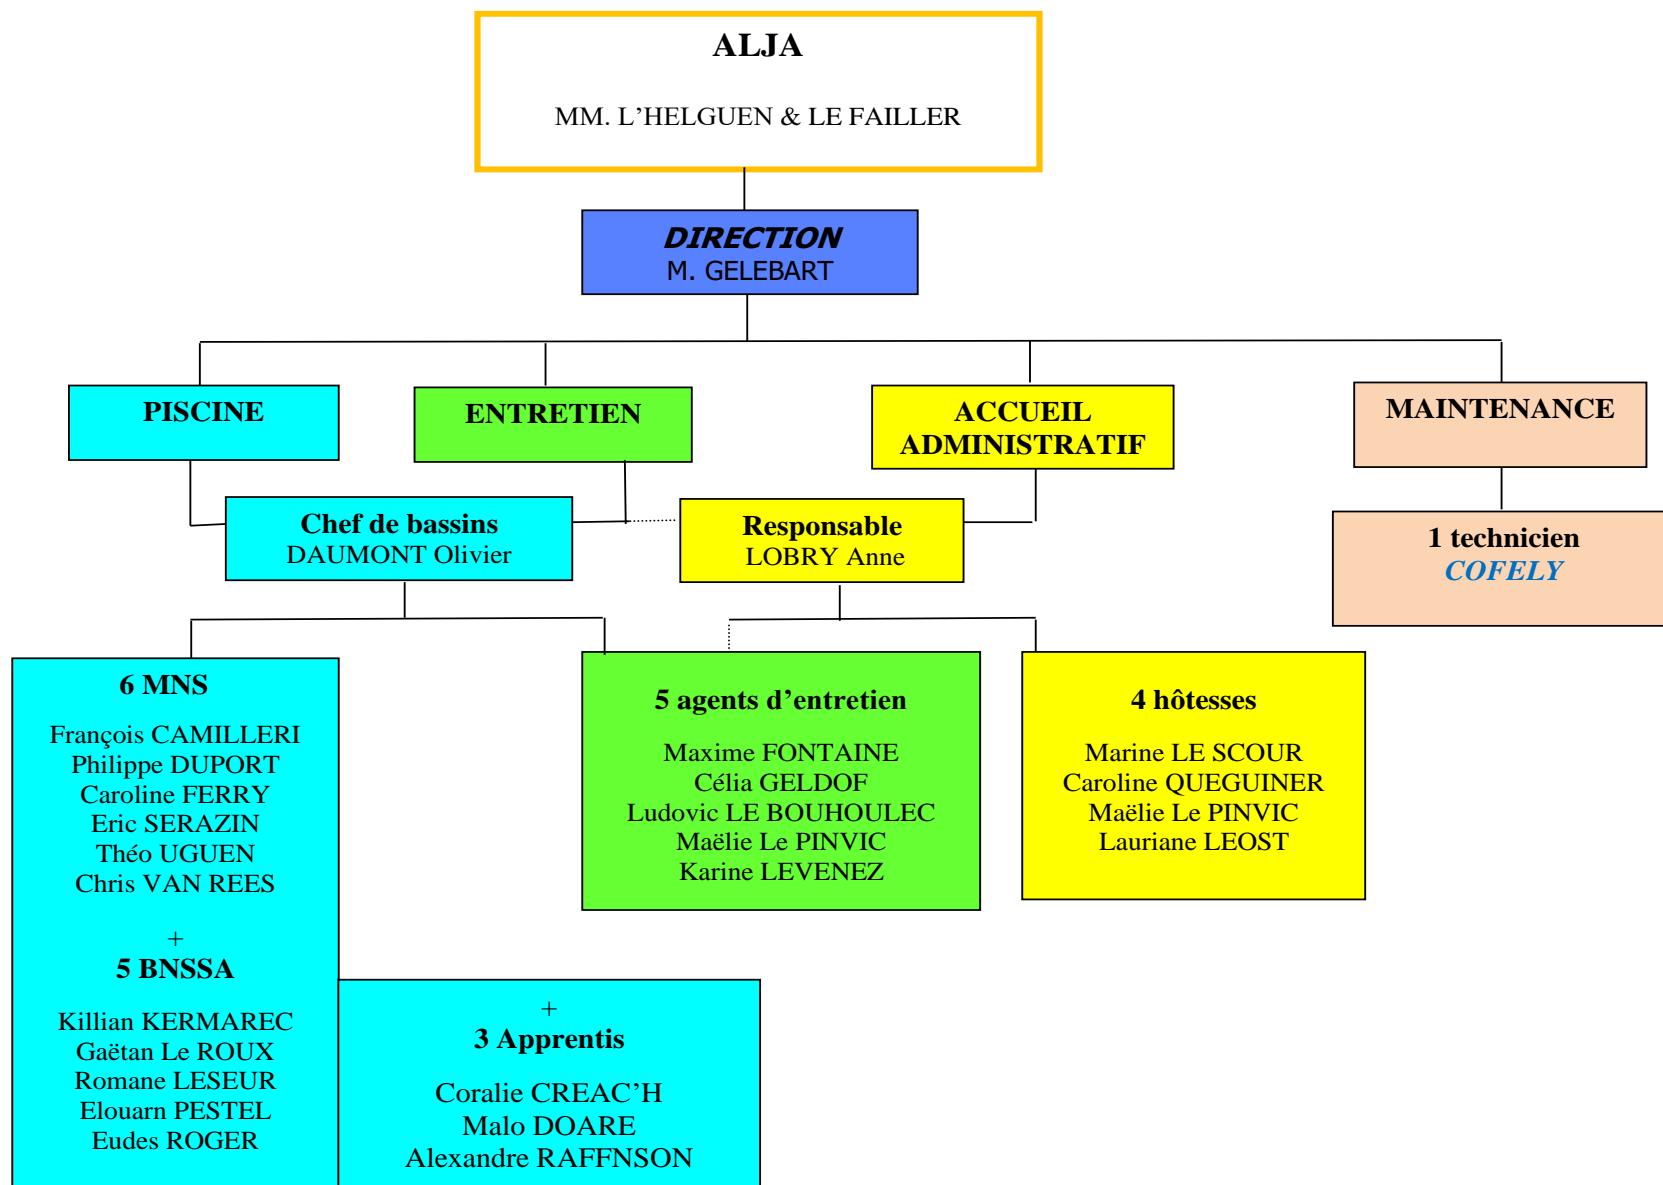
ALJA

MM. L’HELGUEN & LE FAILLER

DIRECTION
M. GELEBART

PISCINE

ENTRETIEN

ACCUEIL ADMINISTRATIF

MAINTENANCE

Chef de bassins
DAUMONT Olivier

Responsable
LOBRY Anne

1 technicien
COFELY

6 MNS

François CAMILLERI
Philippe DUPORT
Caroline FERRY
Eric SERAZIN
Théo UGUEN
Chris VAN REES

+
5 BNSSA

Killian KERMAREC
Gaëtan Le ROUX
Romane LESEUR
Elouarn PESTEL
Eudes ROGER

5 agents d’entretien

Maxime FONTAINE
Célia GELDOF
Ludovic LE BOUHOULEC
Maëlie Le PINVIC
Karine LEVENEZ

4 hôtesses

Marine LE SCOUR
Caroline QUEGUINER
Maëlie Le PINVIC
Lauriane LEOST

+
3 Apprentis

Coralie CREAC’H
Malo DOARE
Alexandre RAFFNSON